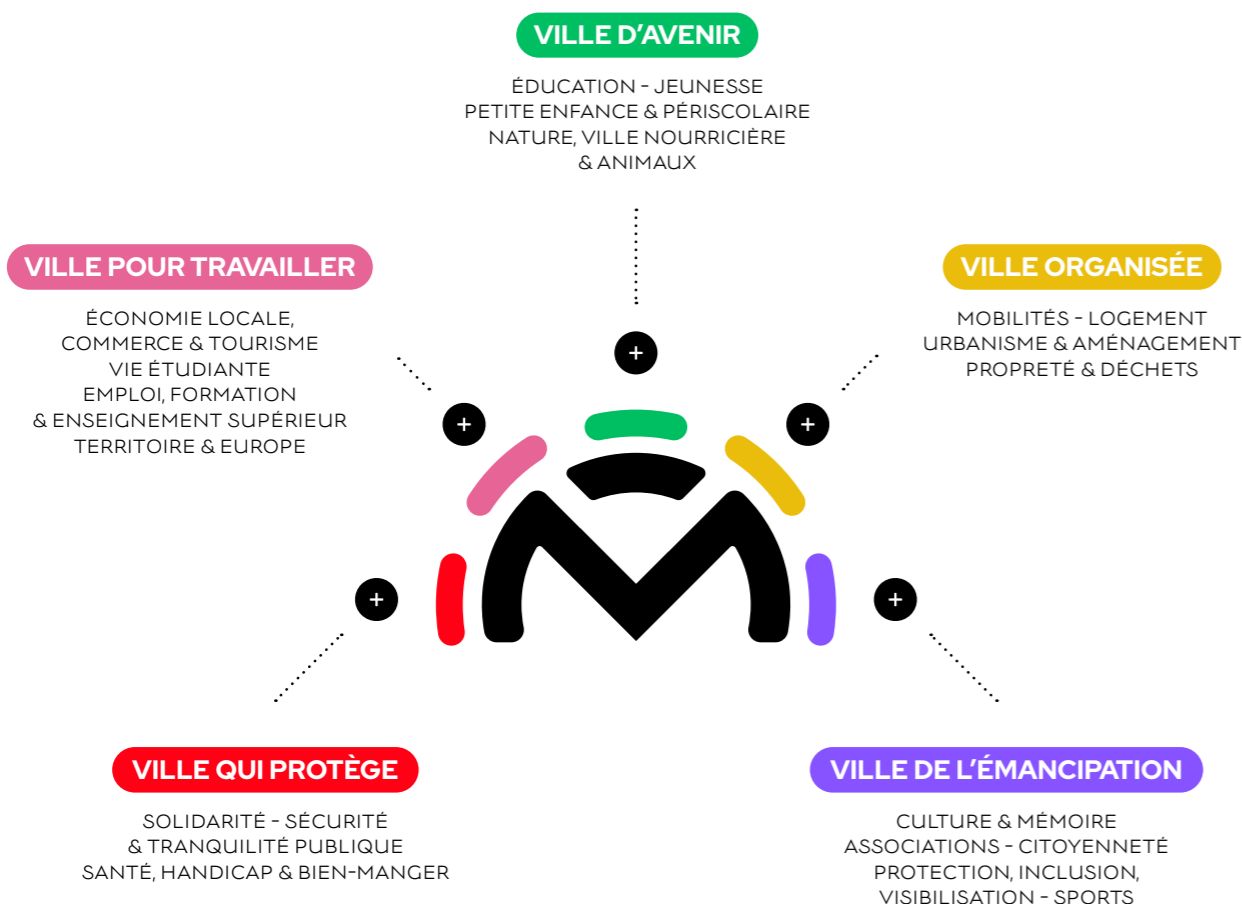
VILLE D'AVENIR

ÉDUCATION - JEUNESSE
PETITE ENFANCE & PÉRISCOLAIRE
NATURE, VILLE NOURRICIÈRE
& ANIMAUX

VILLE POUR TRAVAILLER

ÉCONOMIE LOCALE,
COMMERCE & TOURISME
VIE ÉTUDIANTE
EMPLOI, FORMATION
& ENSEIGNEMENT SUPÉRIEUR
TERRITOIRE & EUROPE

VILLE ORGANISÉE

MOBILITÉS - LOGEMENT
URBANISME & AMÉNAGEMENT
PROPRETÉ & DÉCHETS

+

+

+

+

+

VILLE QUI PROTÈGE

SOLIDARITÉ - SÉCURITÉ
& TRANQUILITÉ PUBLIQUE
SANTÉ, HANDICAP & BIEN-MANGER

VILLE DE L'ÉMANCIPATION

CULTURE & MÉMOIRE
ASSOCIATIONS - CITOYENNETÉ
PROTECTION, INCLUSION,
VISIBILISATION - SPORTS